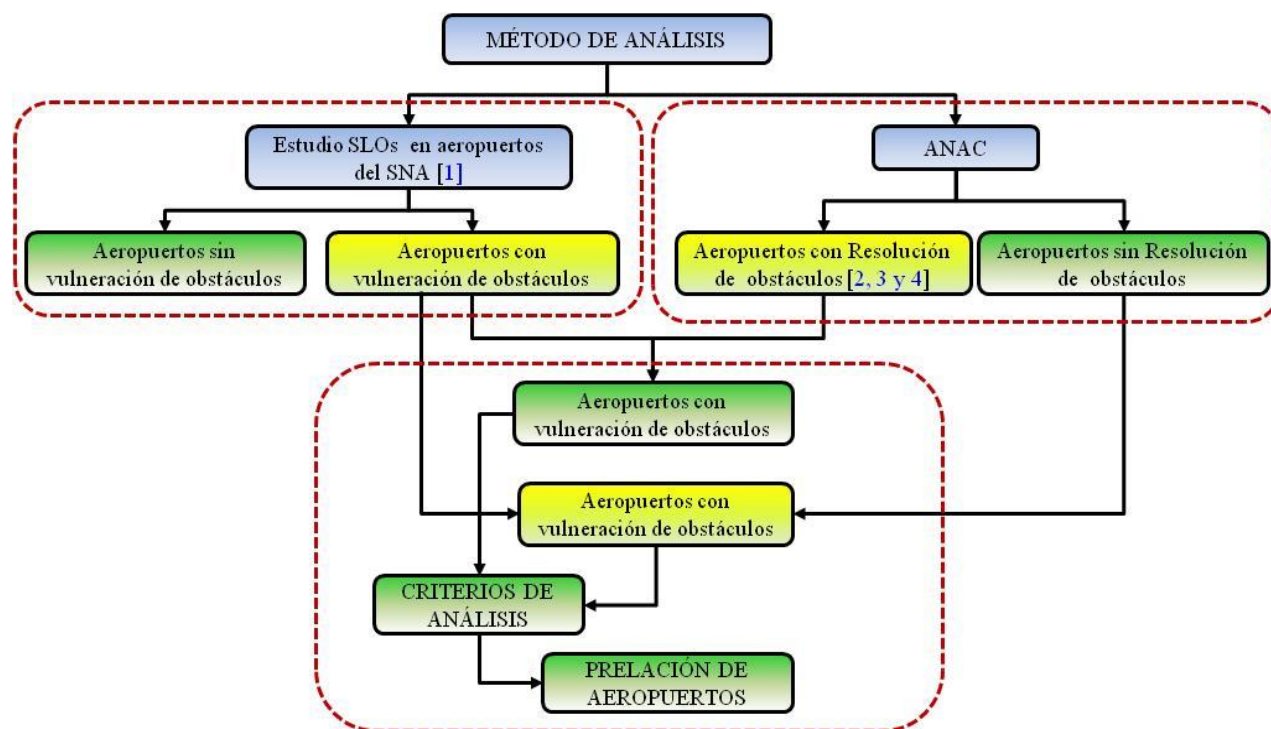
MÉTODO DE ANÁLISIS

Estudio SLOs en aeropuertos del SNA [1]

ANAC

Aeropuertos sin vulneración de obstáculos

Aeropuertos con vulneración de obstáculos

Aeropuertos con Resolución de obstáculos [2, 3 y 4]

Aeropuertos sin Resolución de obstáculos

Aeropuertos con vulneración de obstáculos

Aeropuertos con vulneración de obstáculos

CRITERIOS DE ANÁLISIS

PRELACIÓN DE AEROPUERTOS